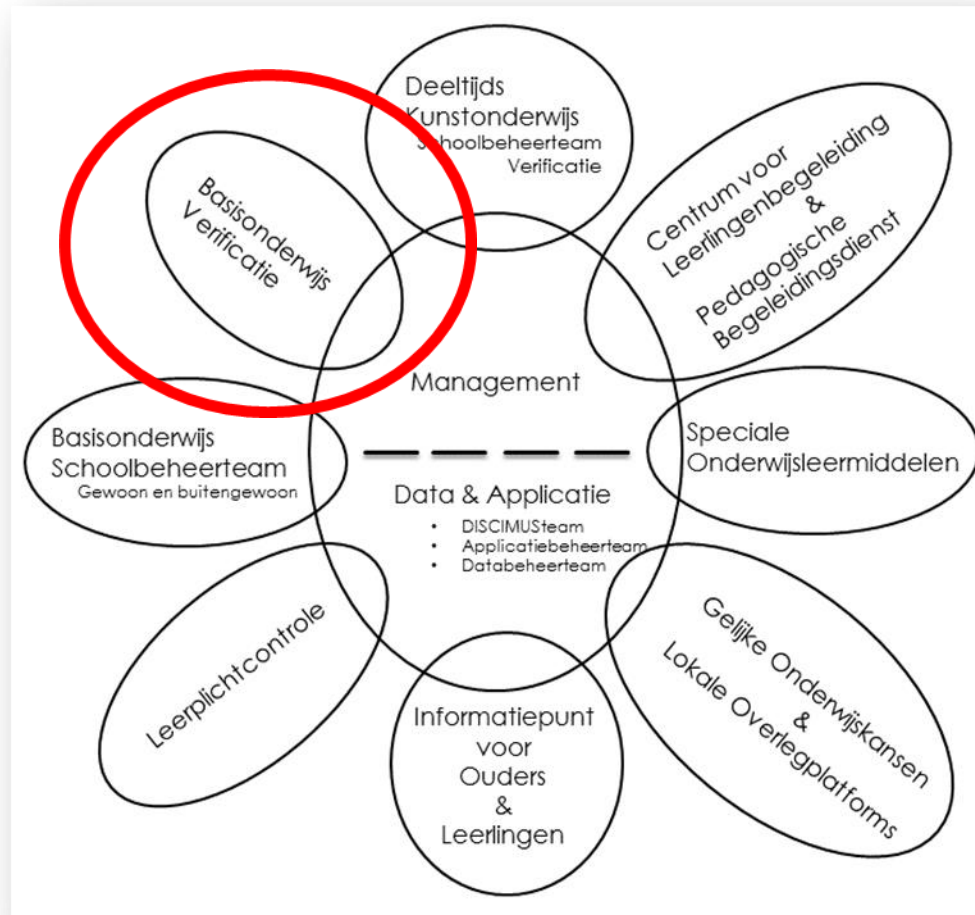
Deeltijds Kunstonderwijs
Schoolbeheerteam
Verificatie

Basisonderwijs
Verificatie

Centrum voor Leerlingenbegeleiding
&
Pedagogische Begeleidingsdienst

Management

Basisonderwijs Schoolbeheerteam
Gewoon en buitengewoon

Speciale Onderwijsleermiddelen

Data & Applicatie
• DISCIMUSteam
• Applicatiebeheerteam
• Databeheerteam

Leerplichtcontrole

Gelijke Onderwijskansen
&
Lokale Overlegplatforms

Informatiepunt voor Ouders & Leerlingen